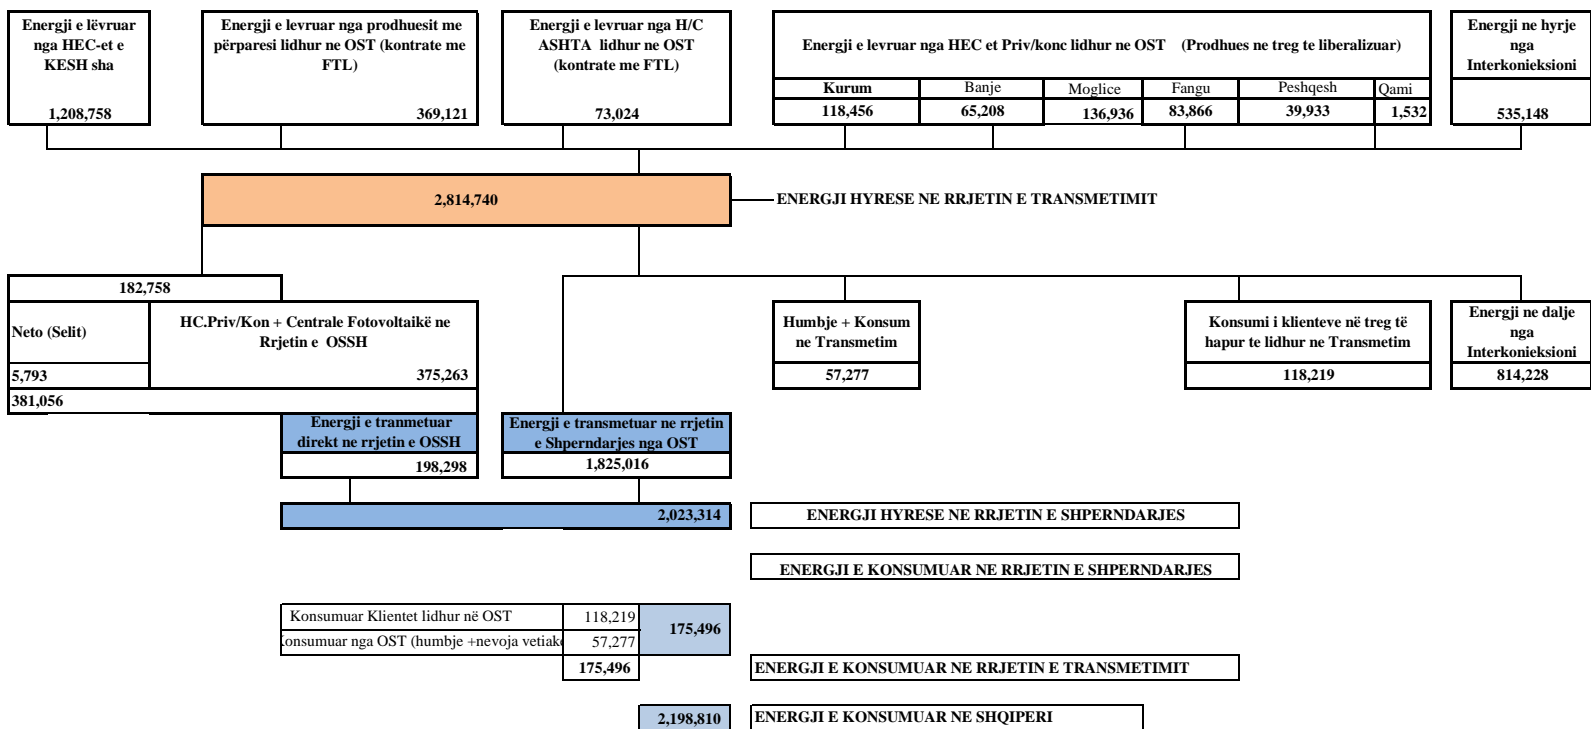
Energji e lëvruar nga HEC-et e KESH sha
1,208,758

Energji e levruar nga prodhuesit me përparesi lidhur ne OST (kontrate me FTL)
369,121

Energji e levruar nga H/C ASHTA lidhur ne OST (kontrate me FTL)
73,024

Energji e levruar nga HEC et Priv/konc lidhur ne OST (Prodhues ne treg te liberalizuar)

| Kurum | Banje | Moglice | Fangu | Peshqesh | Qami |
|---|---|---|---|---|---|
| 118,456 | 65,208 | 136,936 | 83,866 | 39,933 | 1,532 |

Energji ne hyrje nga Interkonieksioni
535,148

2,814,740
ENERGJI HYRESE NE RRJETIN E TRANSMETIMIT

182,758
Neto (Selit)
5,793
HC.Priv/Kon + Centrale Fotovoltaikë ne Rrjetin e OSSH
375,263
381,056

Humbje + Konsum ne Transmetim
57,277

Konsumi i klienteve në treg të hapur te lidhur ne Transmetim
118,219

Energji ne dalje nga Interkonieksioni
814,228

Energji e tranmetuar direkt ne rrjetin e OSSH
198,298

Energji e transmetuar ne rrjetin e Shperndarjes nga OST
1,825,016

2,023,314
ENERGJI HYRESE NE RRJETIN E SHPERNDARJES

ENERGJI E KONSUMUAR NE RRJETIN E SHPERNDARJES

Konsumuar Klientet lidhur në OST 118,219
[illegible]onsumuar nga OST (humbje +nevoja vetiak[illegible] 57,277
175,496
175,496
ENERGJI E KONSUMUAR NE RRJETIN E TRANSMETIMIT

2,198,810
ENERGJI E KONSUMUAR NE SHQIPERI